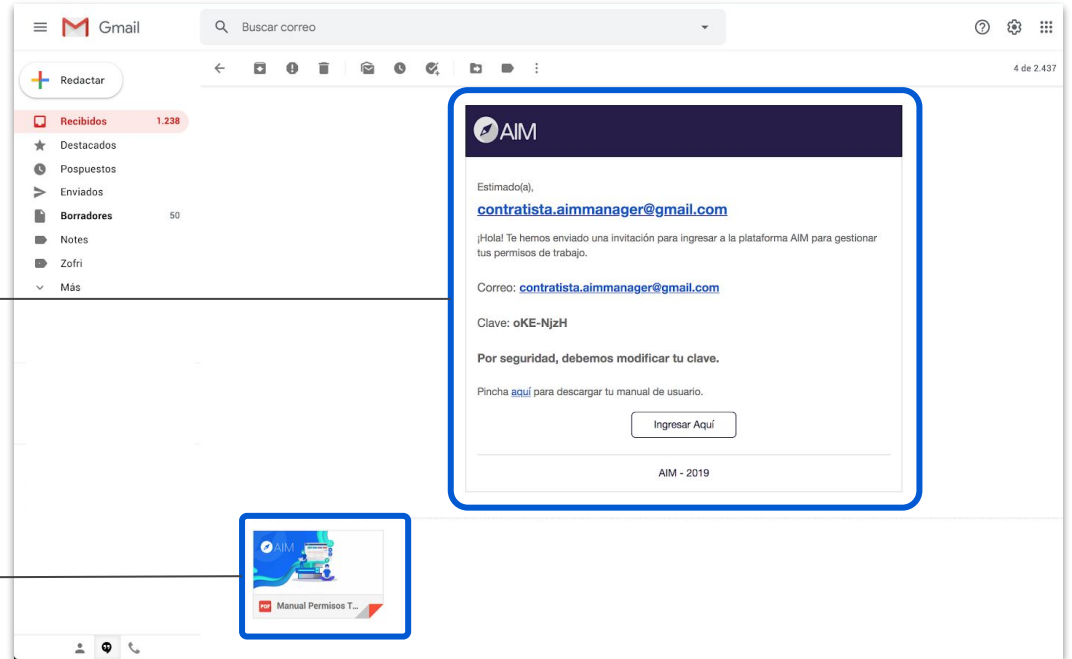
Gmail

Buscar correo

Redactar

Recibidos 1.238
Destacados
Pospuestos
Enviados
Borradores 50
Notes
Zofri
Más

4 de 2.437

AIM

Estimado(a),

contratista.aimmanager@gmail.com

¡Hola! Te hemos enviado una invitación para ingresar a la plataforma AIM para gestionar tus permisos de trabajo.

Correo: contratista.aimmanager@gmail.com

Clave: oKE-NjzH

Por seguridad, debemos modificar tu clave.

Pincha aquí para descargar tu manual de usuario.

Ingresar Aquí

AIM - 2019

AIM

PDF Manual Permisos T...